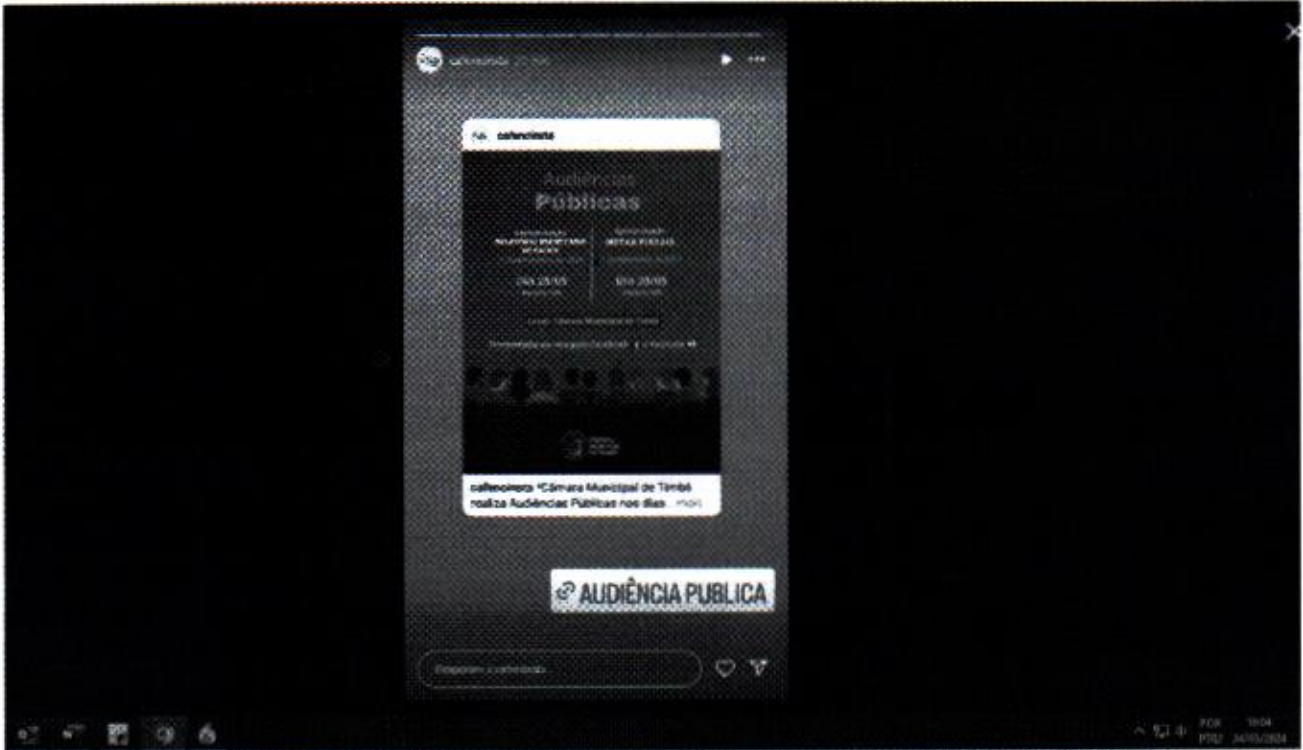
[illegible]

cafenoinsta

Audiências
Públicas

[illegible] | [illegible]

DIA 23/05 | DIA 28/05

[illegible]

cafenoinsta "Câmara Municipal de Timbó realiza Audiências Públicas nos dias ... mais

AUDIÊNCIA PUBLICA

Responder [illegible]

POR
PTB2
18:04
24/05/2024